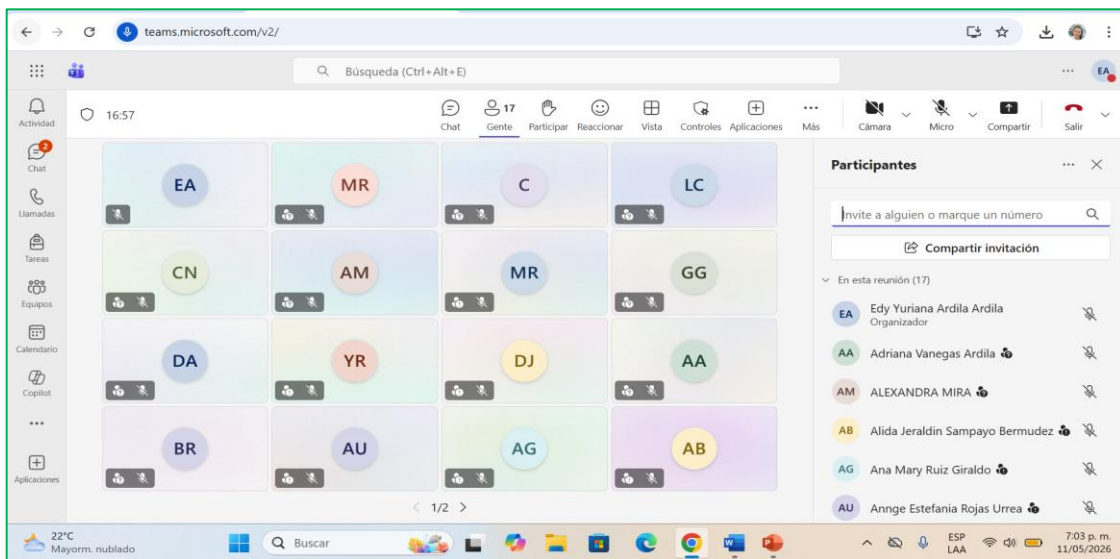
teams.microsoft.com/v2/

Búsqueda (Ctrl+Alt+E)

EA

Actividad

Chat

Llamadas

Tareas

Equipos

Calendario

Copilot

...

Aplicaciones

16:57

Chat

17
Gente

Participar

Reaccionar

Vista

Controles

Aplicaciones

Más

Cámara

Micro

Compartir

Salir

EA

MR

C

LC

CN

AM

MR

GG

DA

YR

DJ

AA

BR

AU

AG

AB

1/2

Participantes

Invite a alguien o marque un número

Compartir invitación

En esta reunión (17)

EA Edy Yuriana Ardila Ardila
Organizador

AA Adriana Vanegas Ardila

AM ALEXANDRA MIRA

AB Alida Jeraldin Sampayo Bermudez

AG Ana Mary Ruiz Giraldo

AU Annge Estefania Rojas Urrea

22°C
Mayorm. nublado

Buscar

ESP
LAA

7:03 p. m.
11/05/2026